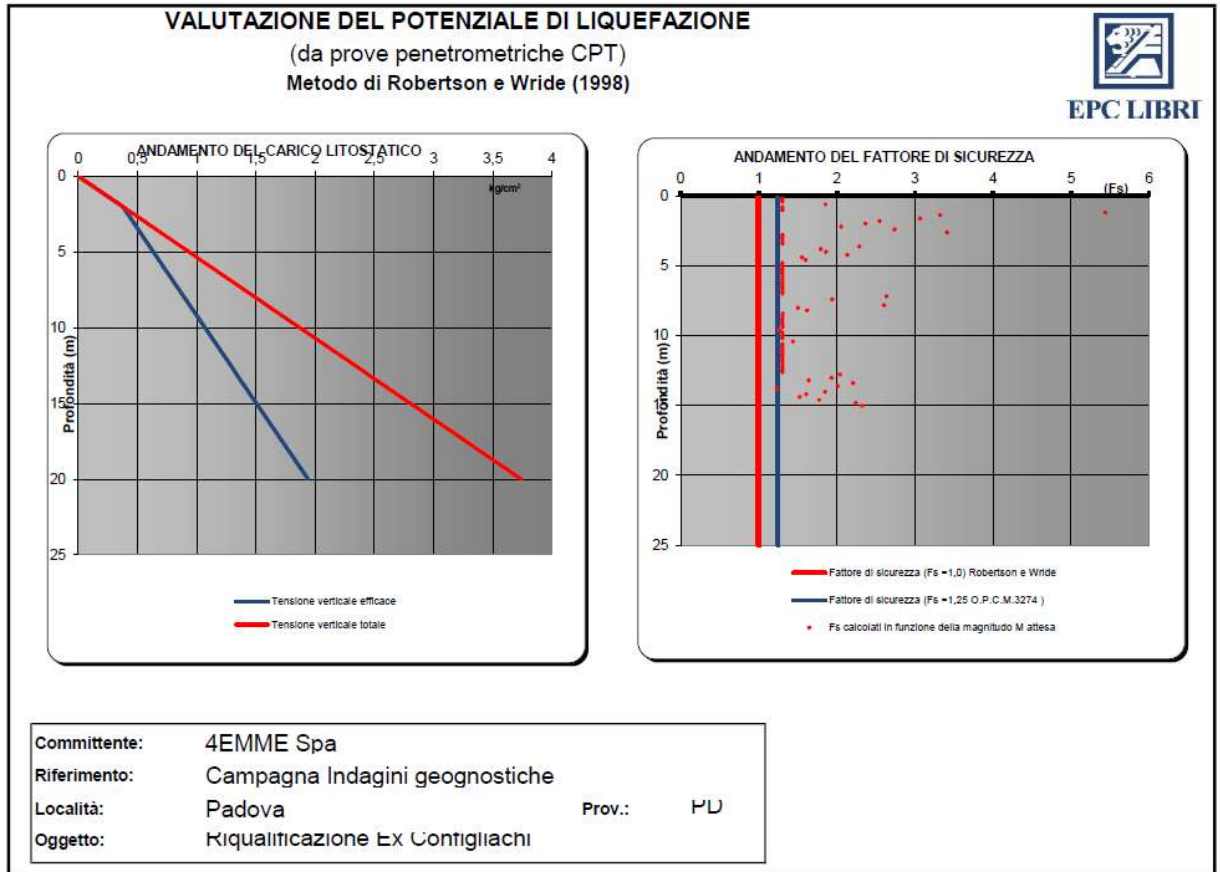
VALUTAZIONE DEL POTENZIALE DI LIQUEFAZIONE
(da prove penetrometriche CPT)
Metodo di Robertson e Wride (1998)

EPC LIBRI

ANDAMENTO DEL CARICO LITOSTATICO

0 0,5 1 1,5 2 2,5 3 3,5 4

kg/cm²

0 5 10 15 20 25

Profondità (m)

Tensione verticale efficace
Tensione verticale totale

ANDAMENTO DEL FATTORE DI SICUREZZA

0 1 2 3 4 5 6

(Fs)

0 5 10 15 20 25

Profondità (m)

Fattore di sicurezza (Fs =1,0) Robertson e Wride
Fattore di sicurezza (Fs =1,25 O.P.C.M.3274 )
Fs calcolati in funzione della magnitudo M attesa

| | | | |
|---|---|---|---|
| Committente: | 4EMME Spa | | |
| Riferimento: | Campagna Indagini geognostiche | | |
| Località: | Padova | Prov.: | PD |
| Oggetto: | Riqualificazione Ex Configliachi | | |